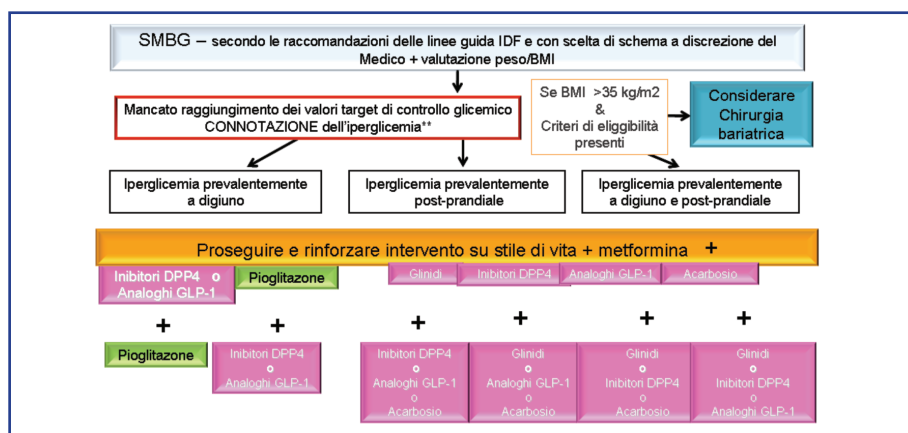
SMBG – secondo le raccomandazioni delle linee guida IDF e con scelta di schema a discrezione del Medico + valutazione peso/BMI

Mancato raggiungimento dei valori target di controllo glicemico CONNOTAZIONE dell'iperglicemia**

Se BMI >35 kg/m2 & Criteri di eleggibilità presenti

Considerare Chirurgia bariatrica

Iperglicemia prevalentemente a digiuno

Iperglicemia prevalentemente post-prandiale

Iperglicemia prevalentemente a digiuno e post-prandiale

Proseguire e rinforzare intervento su stile di vita + metformina +

Inibitori DPP4 o Analoghi GLP-1

Pioglitazone

Glinidi

Inibitori DPP4

Analoghi GLP-1

Acarbosio

+

+

+

+

+

+

Pioglitazone

Inibitori DPP4 o Analoghi GLP-1

Inibitori DPP4 o Analoghi GLP-1 o Acarbosio

Glinidi o Analoghi GLP-1 o Acarbosio

Glinidi o Inibitori DPP4 o Acarbosio

Glinidi o Inibitori DPP4 o Analoghi GLP-1